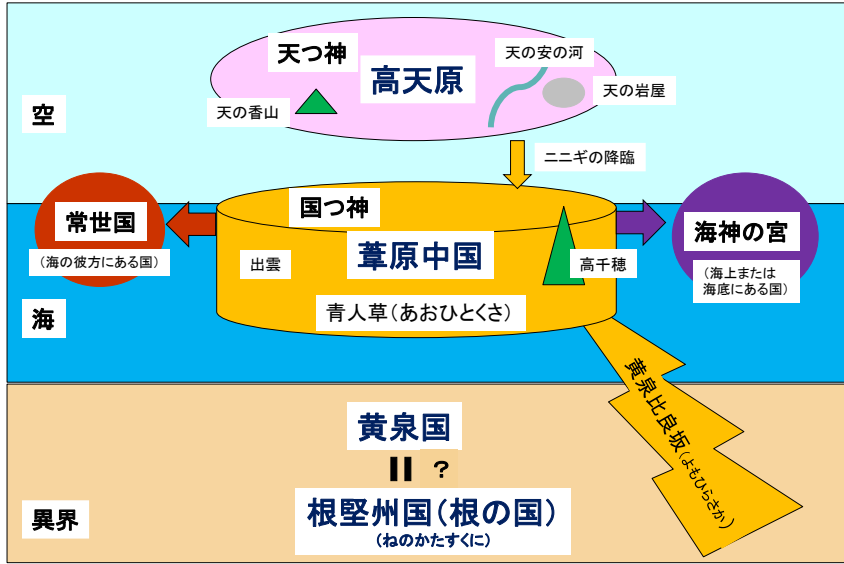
天つ神

高天原

天の安の河

天の岩屋

天の香山

空

ニニギの降臨

国つ神

常世国

（海の彼方にある国）

葦原中国

出雲

高千穂

海神の宮

（海上または海底にある国）

青人草（あおひとくさ）

海

黄泉比良坂（よもひらさか）

黄泉国

＝？

根堅州国（根の国）
（ねのかたすくに）

異界